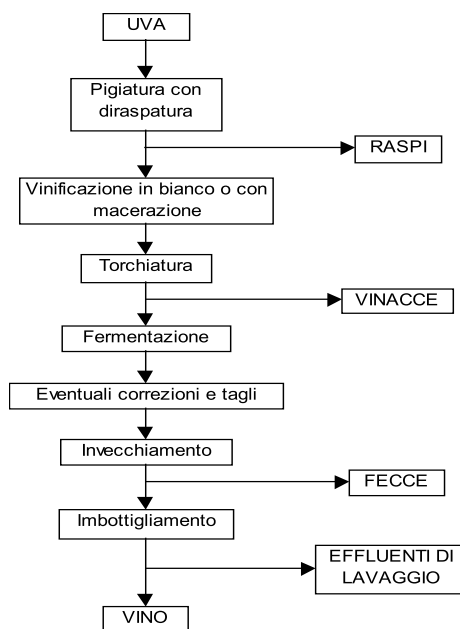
UVA

Pigiatura con diraspatura

RASPI

Vinificazione in bianco o con macerazione

Torchiatura

VINACCE

Fermentazione

Eventuali correzioni e tagli

Invecchiamento

FECCE

Imbottigliamento

EFFLUENTI DI LAVAGGIO

VINO